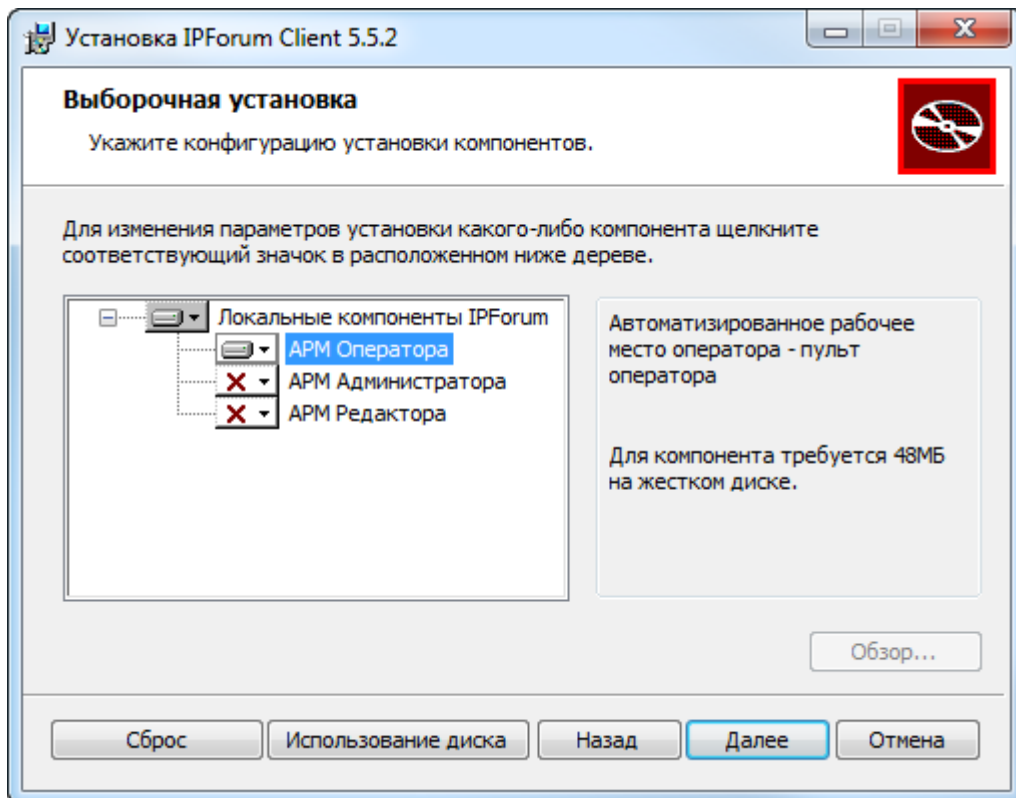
Установка IPForum Client 5.5.2

Выборочная установка

Укажите конфигурацию установки компонентов.

Для изменения параметров установки какого-либо компонента щелкните соответствующий значок в расположенном ниже дереве.

Локальные компоненты IPForum
АРМ Оператора
АРМ Администратора
АРМ Редактора

Автоматизированное рабочее место оператора - пульт оператора

Для компонента требуется 48МБ на жестком диске.

Обзор...

Сброс
Использование диска
Назад
Далее
Отмена